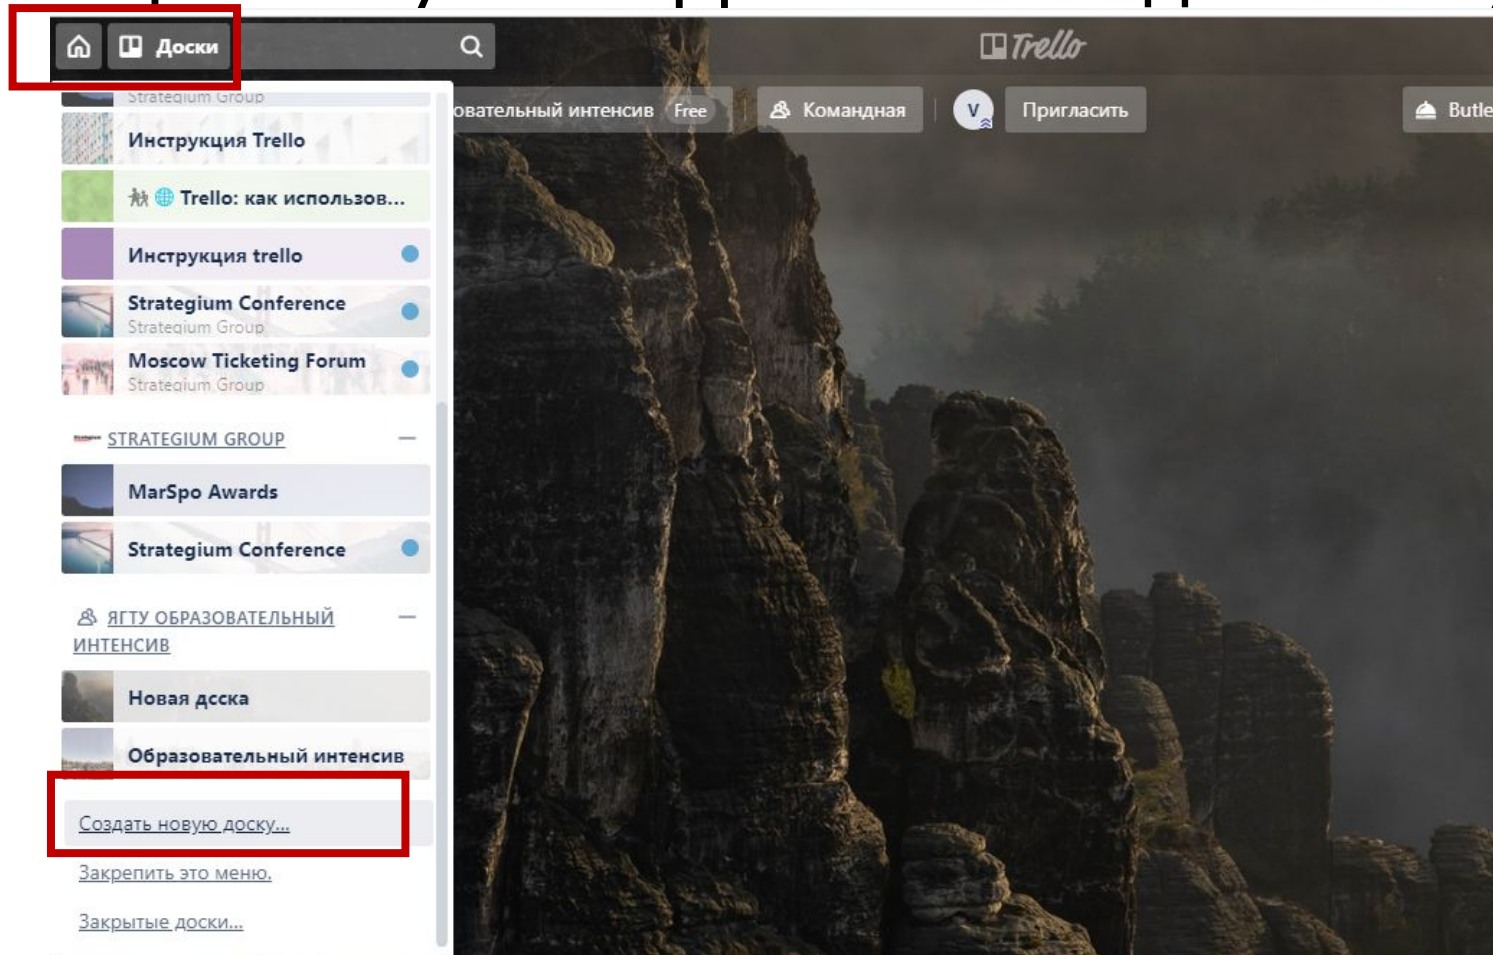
Доски

Trello

Strategium Group

Инструкция Trello

Trello: как использов...

Инструкция trello

Strategium Conference
Strategium Group

Moscow Ticketing Forum
Strategium Group

STRATEGIUM GROUP

MarSpo Awards

Strategium Conference

ЯГТУ ОБРАЗОВАТЕЛЬНЫЙ ИНТЕНСИВ

Новая доска

Образовательный интенсив

Создать новую доску...

Закрепить это меню.

Закрытые доски...

овательный интенсив Free

Командная

V

Пригласить

Butle